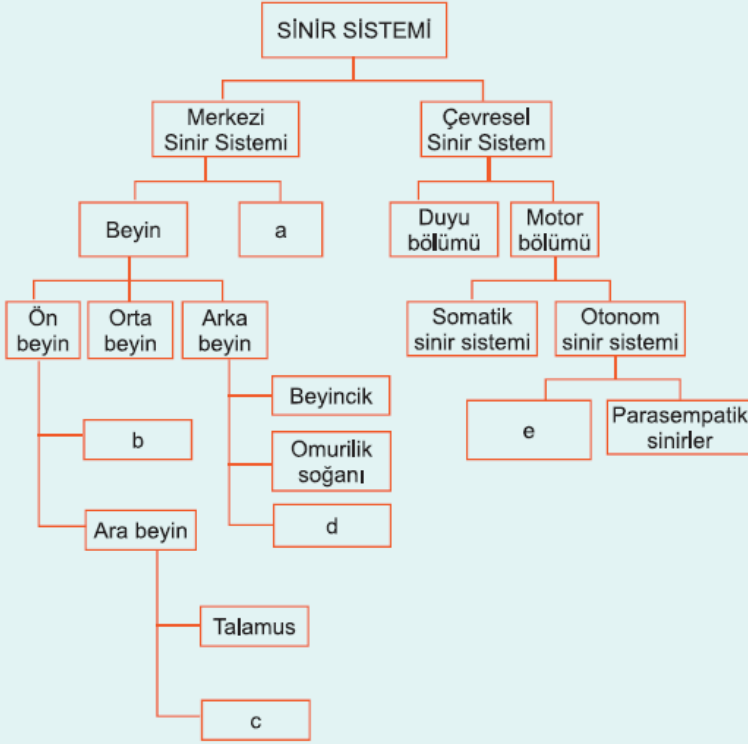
SİNİR SİSTEMİ

Merkezi Sinir Sistemi

Çevresel Sinir Sistem

Beyin

a

Duyu bölümü

Motor bölümü

Ön beyin

Orta beyin

Arka beyin

Somatik sinir sistemi

Otonom sinir sistemi

Beyincik

b

Omurilik soğanı

e

Parasempatik sinirler

d

Ara beyin

Talamus

c